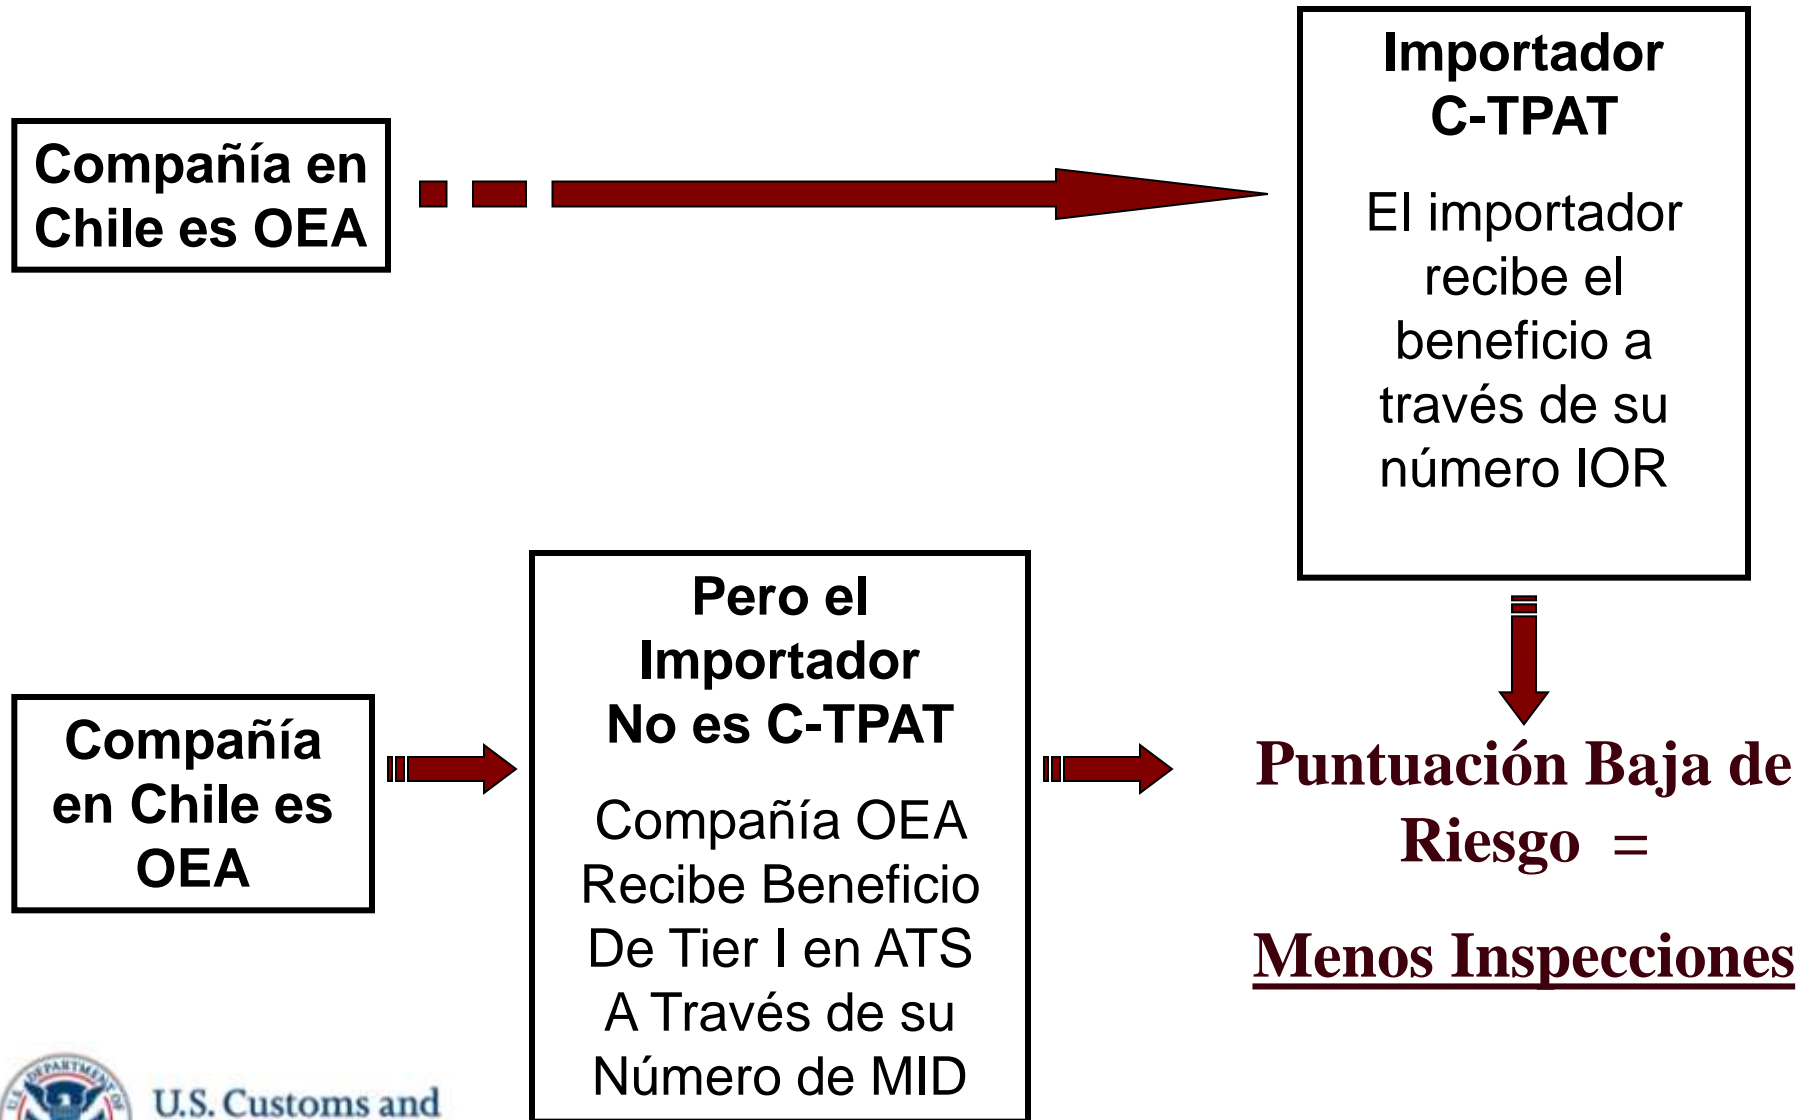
Compañía en Chile es OEA

Importador C-TPAT

El importador recibe el beneficio a través de su número IOR

Compañía en Chile es OEA

Pero el Importador No es C-TPAT

Compañía OEA Recibe Beneficio De Tier I en ATS A Través de su Número de MID

Puntuación Baja de Riesgo =

Menos Inspecciones

U.S. Customs and